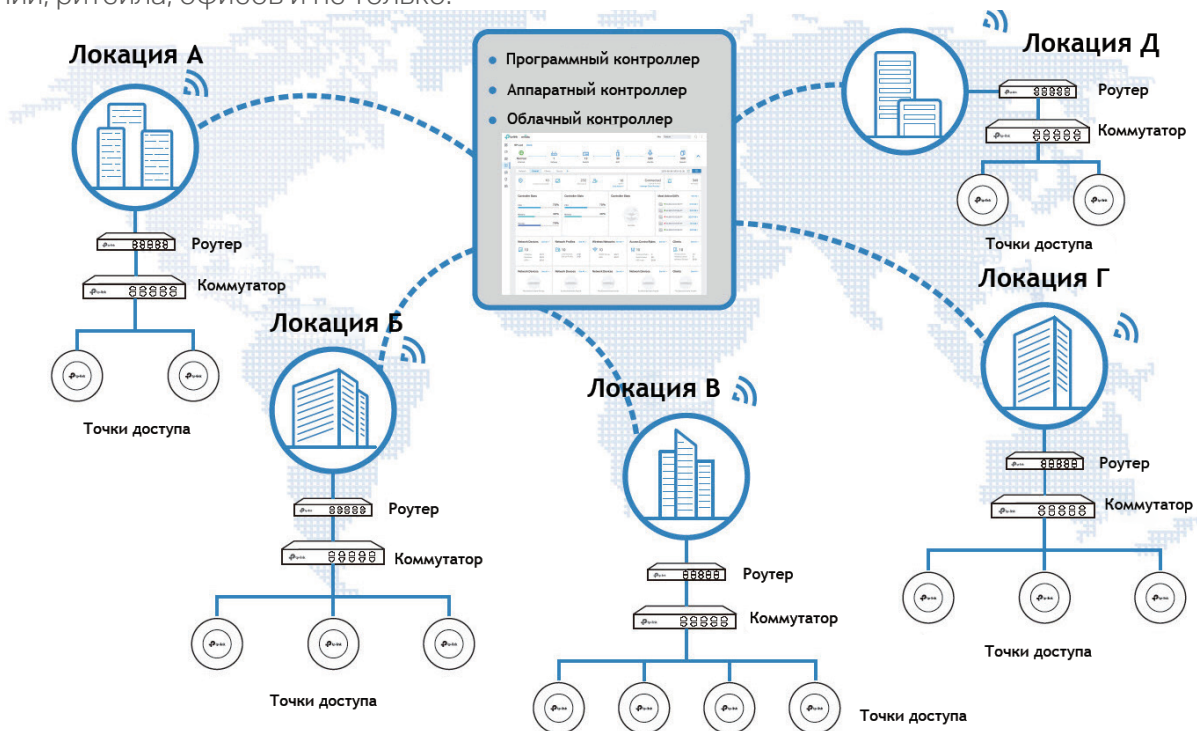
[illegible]ий, ритейла, офисов и не только.

Локация А

Роутер

Коммутатор

Точки доступа

Программный контроллер

Аппаратный контроллер

Облачный контроллер

Локация Д

Роутер

Коммутатор

Точки доступа

Локация Б

Роутер

Коммутатор

Точки доступа

Локация В

Роутер

Коммутатор

Точки доступа

Локация Г

Роутер

Коммутатор

Точки доступа